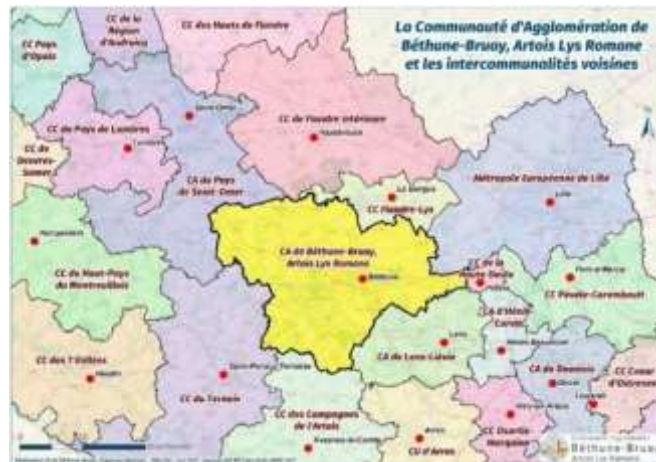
La Communauté d'Agglomération de Béthune-Bruay, Artois Lys Romane et les intercommunalités voisines

CC Pays d'Opale

CC de la Région d'Audruicq

CC des Hauts de Flandre

CC de Flandre Intérieure

Hazebrouck

CC du Pays de Lumbres

Lumbres

Saint-Omer

CA du Pays de Saint-Omer

CC de Desvres-Samer

La Gorgue

CC Flandre-Lys

Métropole Européenne de Lille

Lille

CA de Béthune-Bruay, Artois Lys Romane

Béthune

Hucqueliers

CC du Haut-Pays du Montreuillois

CC de la Haute Deûle

CA d'Hénin-Carvin

CC Pévèle-Carembault

CA de Lens-Liévin

Lens

CA de Douaisis

Douai

CC Coeur d'Ostrevent

CC des 7 Vallées

Hesdin

CC du Ternois

Saint-Pol-sur-Ternoise

CC des Campagnes de l'Artois

CU d'Arras

Arras

CC Osartis-Marquion

Béthune-Bruay Artois Lys Romane